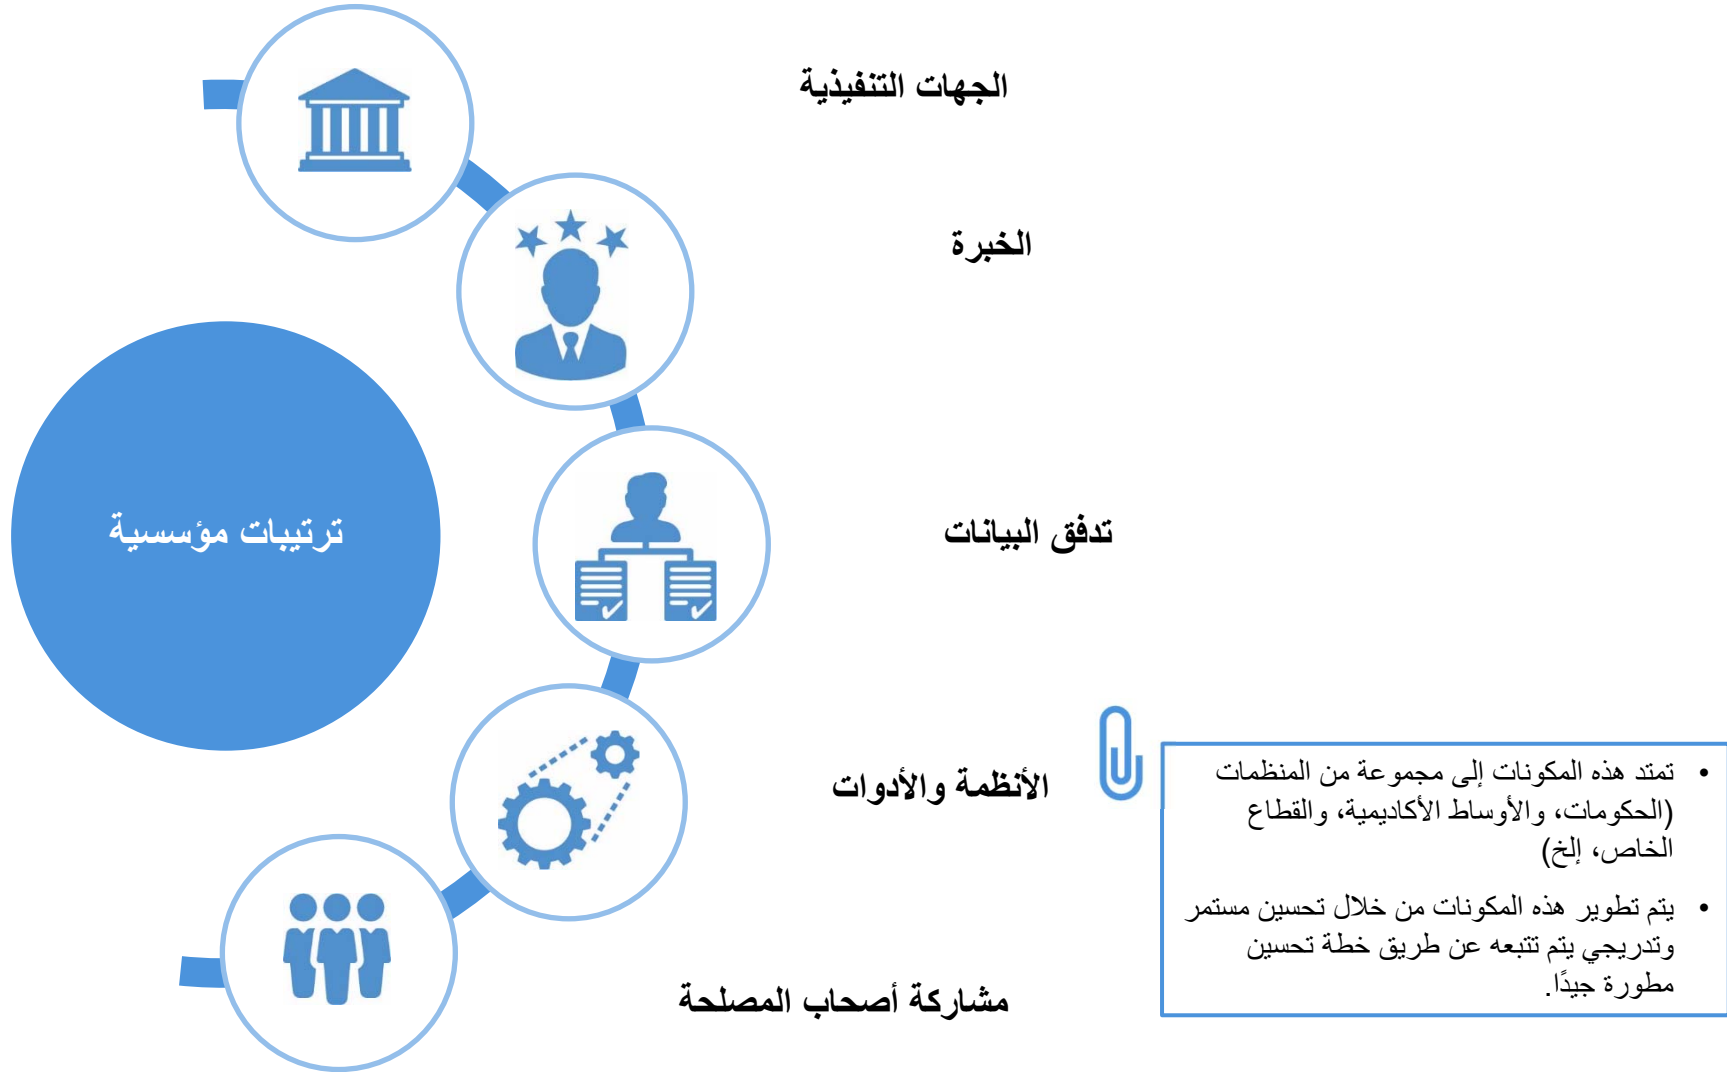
الجهات التنفيذية

الخبرة

ترتيبات مؤسسية

تدفق البيانات

الأنظمة والأدوات

مشاركة أصحاب المصلحة

• تمتد هذه المكونات إلى مجموعة من المنظمات (الحكومات، والأوساط الأكاديمية، والقطاع الخاص، إلخ)

• يتم تطوير هذه المكونات من خلال تحسين مستمر وتدريجي يتم تتبعه عن طريق خطة تحسين مطورة جيدًا.